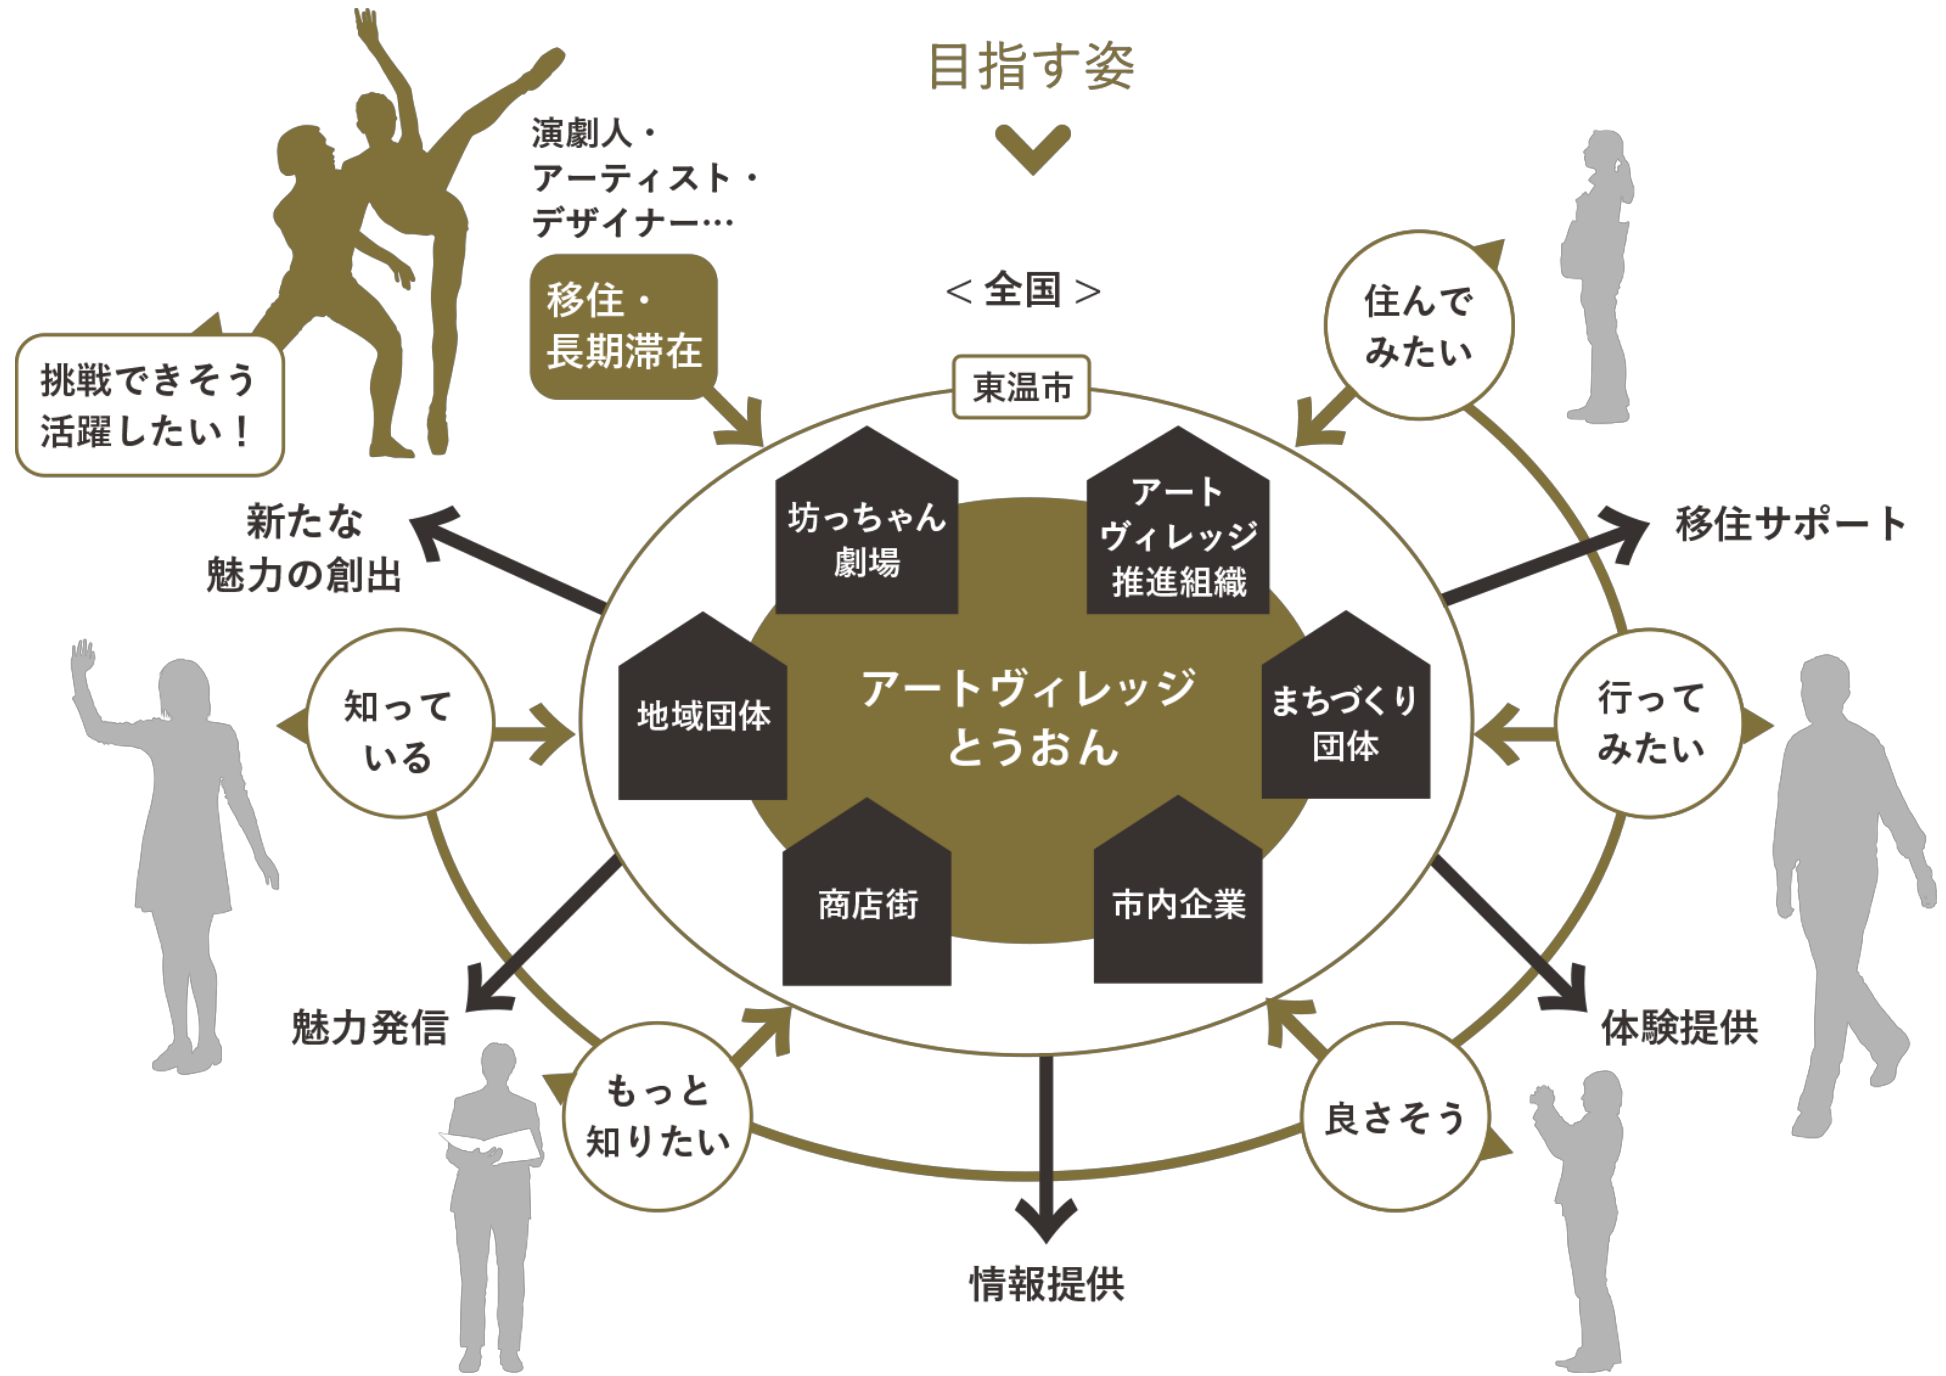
目指す姿

演劇人・
アーティスト・
デザイナー…

移住・
長期滞在

挑戦できそう
活躍したい！

＜全国＞

東温市

住んで
みたい

新たな
魅力の創出

坊っちゃん
劇場

アート
ヴィレッジ
推進組織

移住サポート

知って
いる

地域団体

アートヴィレッジ
とうおん

まちづくり
団体

行って
みたい

商店街

市内企業

魅力発信

体験提供

もっと
知りたい

良さそう

情報提供